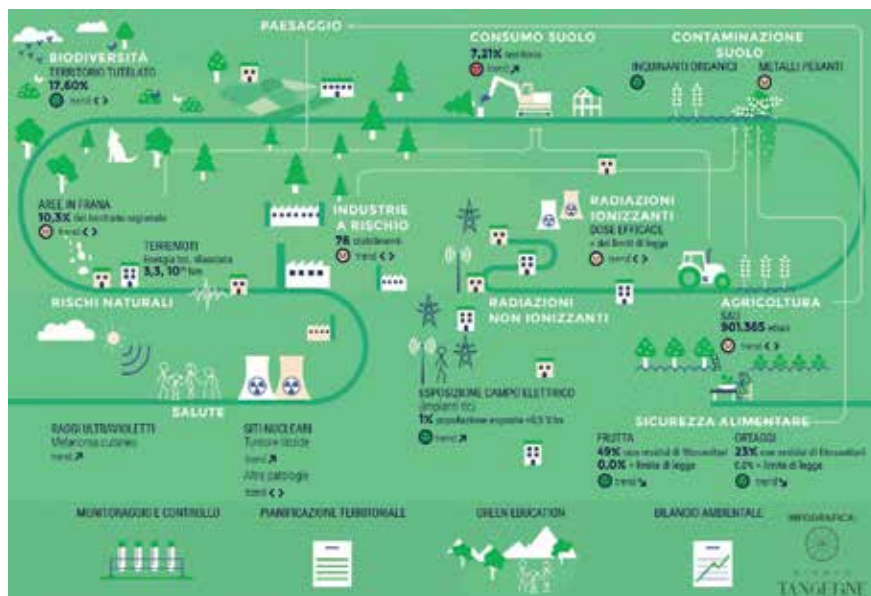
PAESAGGIO

BIODIVERSITÀ
TERRITORIO TUTELATO
17,60%
trend < >

CONSUMO SUOLO
7,21% territorio
trend ↗

CONTAMINAZIONE SUOLO
INQUINANTI ORGANICI
METALLI PESANTI

AREE IN FRANA
10,3% del territorio regionale
trend < >

TERREMOTI
Energia tot. rilasciata
3,3, 10¹¹ Nm

INDUSTRIE A RISCHIO
78 stabilimenti
trend < >

RADIAZIONI IONIZZANTI
DOSE EFFICACE
< dei limiti di legge
trend < >

RISCHI NATURALI

RADIAZIONI NON IONIZZANTI

AGRICOLTURA
SAU
901.365 ettari
trend ↗

SALUTE

RAGGI ULTRAVIOLETTI
Melanoma cutaneo
trend ↗

SITI NUCLEARI
Tumore tiroide
trend ↗
Altre patologie
trend < >

ESPOSIZIONE CAMPO ELETTRICO
(impianti tlc)
1% popolazione esposta >0,5 V/m
trend ↗

SICUREZZA ALIMENTARE
FRUTTA
49% con residui di fitosanitari
0,0% > limite di legge
trend ↘
ORTAGGI
23% con residui di fitosanitari
0,0% > limite di legge
trend ↘

MONITORAGGIO E CONTROLLO
PIANIFICAZIONE TERRITORIALE
GREEN EDUCATION
BILANCIO AMBIENTALE
INFOGRAFICA
TANGERINE